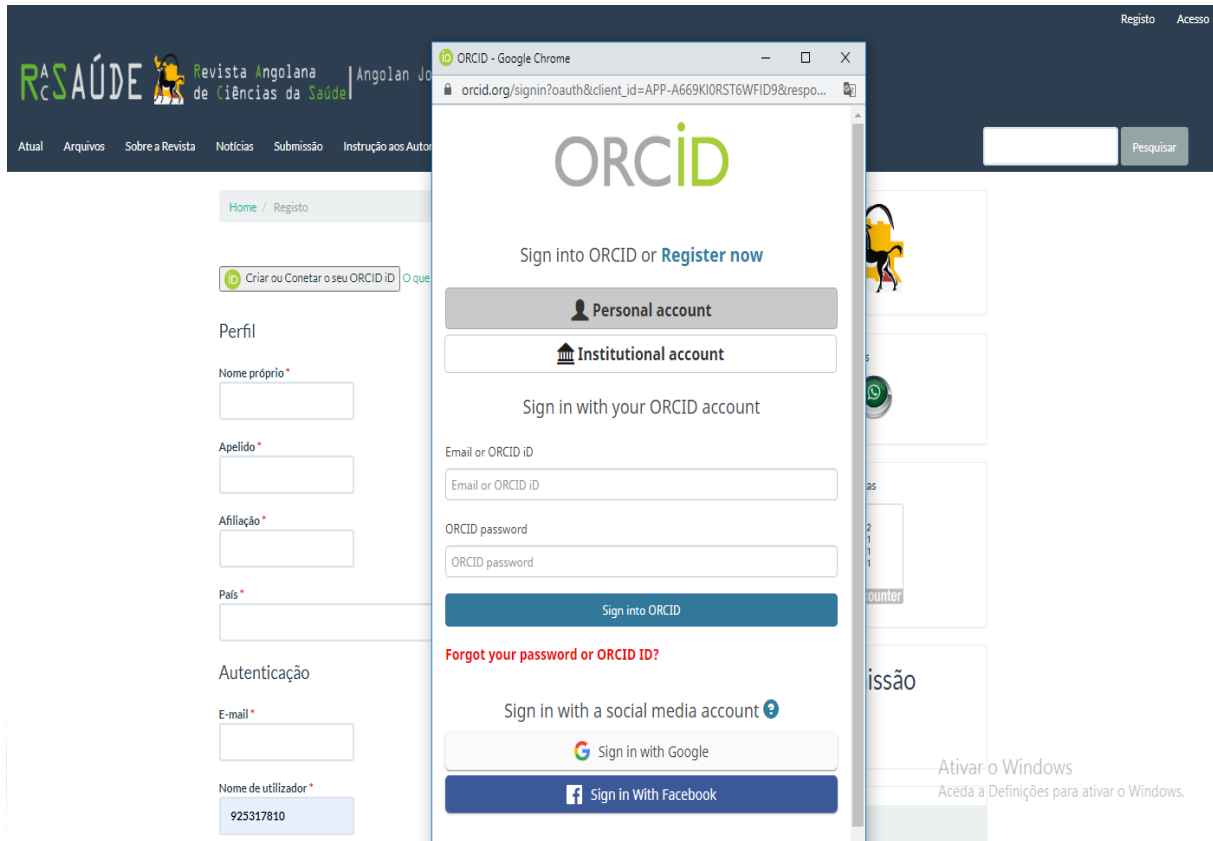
Registo Acesso

RACSAÚDE Revista Angolana de Ciências da Saúde | Angolan Jo

Atual Arquivos Sobre a Revista Notícias Submissão Instrução aos Autor

Pesquisar

Home / Registo

Criar ou Conetar o seu ORCID iD O que

Perfil

Nome próprio *

Apelido *

Afiliação *

País *

Autenticação

E-mail *

Nome de utilizador *

925317810

ORCID - Google Chrome

orcid.org/signin?oauth&client_id=APP-A669KI0RST6WFID9&respo...

ORCID

Sign into ORCID or Register now

Personal account

Institutional account

Sign in with your ORCID account

Email or ORCID iD

Email or ORCID iD

ORCID password

ORCID password

Sign into ORCID

Forgot your password or ORCID ID?

Sign in with a social media account

Sign in with Google

Sign in With Facebook

s

as

2
1
1
1

counter

issão

Ativar o Windows
Aceda a Definições para ativar o Windows.